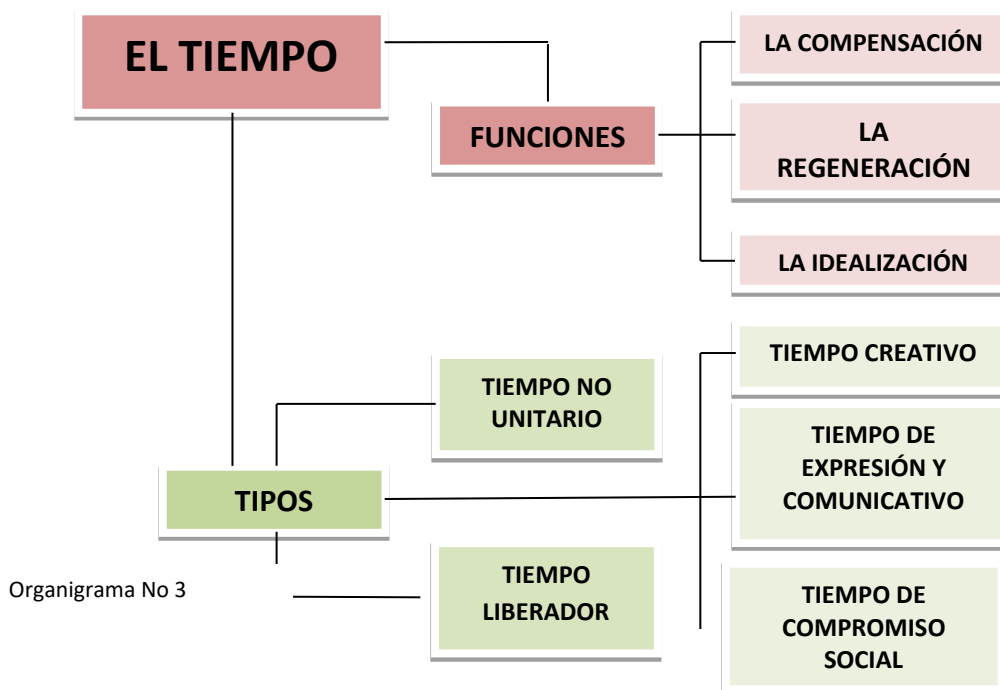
EL TIEMPO

FUNCIONES

LA COMPENSACIÓN

LA REGENERACIÓN

LA IDEALIZACIÓN

TIPOS

TIEMPO NO UNITARIO

TIEMPO LIBERADOR

TIEMPO CREATIVO

TIEMPO DE EXPRESIÓN Y COMUNICATIVO

TIEMPO DE COMPROMISO SOCIAL

Organigrama No 3